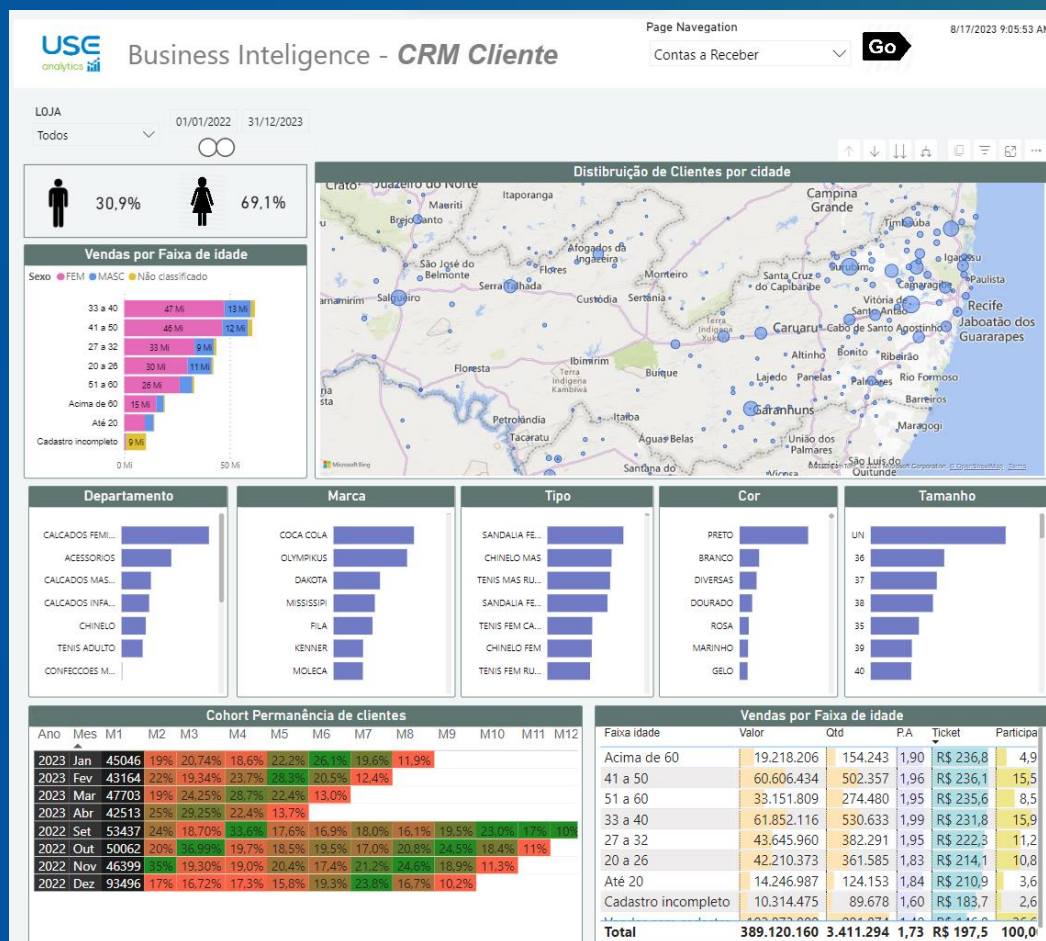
USE analytics

Business Inteligence - CRM Cliente

Page Navigation
Contas a Receber
Go
8/17/2023 9:05:53 AM

LOJA
Todos
01/01/2022 31/12/2023

30,9%
69.1%

Vendas por Faixa de idade
Sexo ● FEM ● MASC ● Não classificado

| Faixa | FEM | MASC |
|---|---|---|
| 33 a 40 | 47 Mi | 13 Mi |
| 41 a 50 | 46 Mi | 12 Mi |
| 27 a 32 | 33 Mi | 9 Mi |
| 20 a 26 | 30 Mi | 11 Mi |
| 51 a 60 | 26 Mi | |
| Acima de 60 | 15 Mi | |
| Até 20 | | |
| Cadastro incompleto | 9 Mi | |

0 Mi 50 Mi

Distribuição de Clientes por cidade
Crato Juazeiro do Norte Itaporanga Campina Grande Brejo Santo Mauriti São José do Belmonte Afogados da Ingazeira Flores Serra Talhada Monteiro Santa Cruz do Capibaribe Surubim Igarassu Paulista Camaragibe Vitória de Santo Antão Recife Jaboatão dos Guararapes Salgueiro Custódia Terra Indígena Xukuru Caruaru Cabo de Santo Agostinho Floresta Ibimirim Terra Indígena Kambiwá Buíque Altinho Bonito Ribeirão Lajedo Panelas Palmares Rio Formoso Barreiros Garanhuns Petrolândia Itaíba Tacaratu Águas Belas União dos Palmares Maragogi São Luís do Quitunde Santana do Microsoft Bing © 2023 TomTom, © 2023 Microsoft Corporation © OpenStreetMap Terms

Departamento
CALCADOS FEMI...
ACESSORIOS
CALCADOS MAS...
CALCADOS INFA...
CHINELO
TENIS ADULTO
CONFECCOES M...

Marca
COCA COLA
OLYMPIKUS
DAKOTA
MISSISSIPI
FILA
KENNER
MOLECA

Tipo
SANDALIA FE...
CHINELO MAS
TENIS MAS RU...
SANDALIA FE...
TENIS FEM CA...
CHINELO FEM
TENIS FEM RU...

Cor
PRETO
BRANCO
DIVERSAS
DOURADO
ROSA
MARINHO
GELO

Tamanho
UN
36
37
38
35
39
40

Cohort Permanência de clientes

| Ano | Mes | M1 | M2 | M3 | M4 | M5 | M6 | M7 | M8 | M9 | M10 | M11 | M12 |
|---|---|---|---|---|---|---|---|---|---|---|---|---|---|
| 2023 | Jan | 45046 | 19% | 20,74% | 18,6% | 22,2% | 26,1% | 19,6% | 11,9% | | | | |
| 2023 | Fev | 43164 | 22% | 19,34% | 23,7% | 28,3% | 20,5% | 12,4% | | | | | |
| 2023 | Mar | 47703 | 19% | 24,25% | 28,7% | 22,4% | 13,0% | | | | | | |
| 2023 | Abr | 42513 | 25% | 29,25% | 22,4% | 13,7% | | | | | | | |
| 2022 | Set | 53437 | 24% | 18,70% | 33,6% | 17,6% | 16,9% | 18,0% | 16,1% | 19,5% | 23,0% | 17% | 10% |
| 2022 | Out | 50062 | 20% | 36,99% | 19,7% | 18,5% | 19,5% | 17,0% | 20,8% | 24,5% | 18,4% | 11% | |
| 2022 | Nov | 46399 | 35% | 19,30% | 19,0% | 20,4% | 17,4% | 21,2% | 24,6% | 18,9% | 11,3% | | |
| 2022 | Dez | 93496 | 17% | 16,72% | 17,3% | 15,8% | 19,3% | 23,8% | 16,7% | 10,2% | | | |

Vendas por Faixa de idade

| Faixa idade | Valor | Qtd | P.A | Ticket | Participa |
|---|---|---|---|---|---|
| Acima de 60 | 19.218.206 | 154.243 | 1,90 | R$ 236,8 | 4,9 |
| 41 a 50 | 60.606.434 | 502.357 | 1,96 | R$ 236,1 | 15,5 |
| 51 a 60 | 33.151.809 | 274.480 | 1,95 | R$ 235,6 | 8,5 |
| 33 a 40 | 61.852.116 | 530.633 | 1,99 | R$ 231,8 | 15,9 |
| 27 a 32 | 43.645.960 | 382.291 | 1,95 | R$ 222,3 | 11,2 |
| 20 a 26 | 42.210.373 | 361.585 | 1,83 | R$ 214,1 | 10,8 |
| Até 20 | 14.246.987 | 124.153 | 1,84 | R$ 210,9 | 3,6 |
| Cadastro incompleto | 10.314.475 | 89.678 | 1,60 | R$ 183,7 | 2,6 |
| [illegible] | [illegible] | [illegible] | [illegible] | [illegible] | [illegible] |
| Total | 389.120.160 | 3.411.294 | 1,73 | R$ 197,5 | 100,0 |